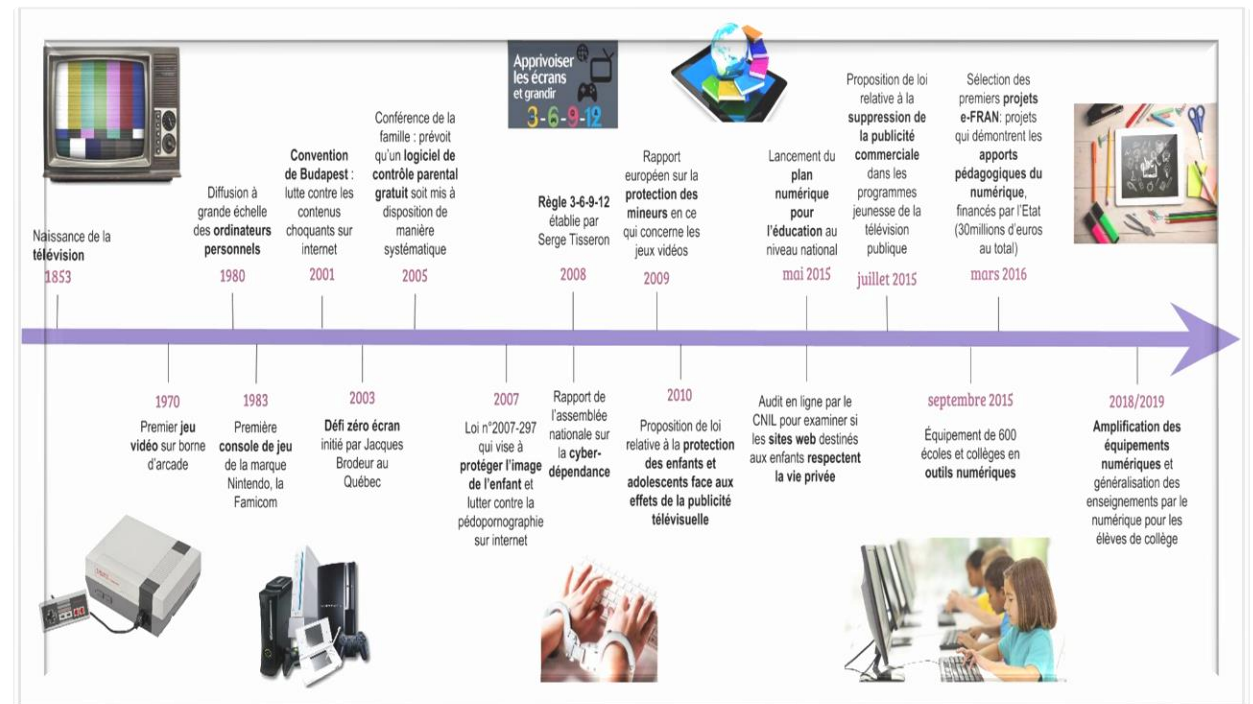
Apprivoiser les écrans et grandir
3-6-9-12

Naissance de la télévision
1853

Diffusion à grande échelle des ordinateurs personnels
1980

Convention de Budapest : lutte contre les contenus choquants sur internet
2001

Conférence de la famille : prévoit qu'un logiciel de contrôle parental gratuit soit mis à disposition de manière systématique
2005

Règle 3-6-9-12 établie par Serge Tisseron
2008

Rapport européen sur la protection des mineurs en ce qui concerne les jeux vidéos
2009

Lancement du plan numérique pour l'éducation au niveau national
mai 2015

Proposition de loi relative à la suppression de la publicité commerciale dans les programmes jeunesse de la télévision publique
juillet 2015

Sélection des premiers projets e-FRAN: projets qui démontrent les apports pédagogiques du numérique, financés par l'Etat (30millions d'euros au total)
mars 2016

1970
Premier jeu vidéo sur borne d'arcade

1983
Première console de jeu de la marque Nintendo, la Famicom

2003
Défi zéro écran initié par Jacques Brodeur au Québec

2007
Loi n°2007-297 qui vise à protéger l'image de l'enfant et lutter contre la pédopornographie sur internet

Rapport de l'assemblée nationale sur la cyber-dépendance

2010
Proposition de loi relative à la protection des enfants et adolescents face aux effets de la publicité télévisuelle

Audit en ligne par le CNIL pour examiner si les sites web destinés aux enfants respectent la vie privée

septembre 2015
Équipement de 600 écoles et collèges en outils numériques

2018/2019
Amplification des équipements numériques et généralisation des enseignements par le numérique pour les élèves de collège